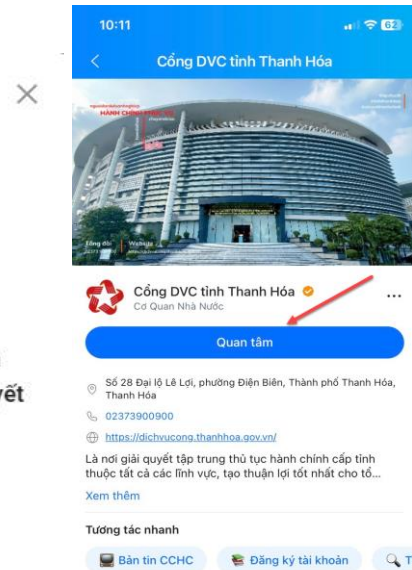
10:11

62

Cổng DVC tỉnh Thanh Hóa

HÀNH CHÍNH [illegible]

Tổng đài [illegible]

Website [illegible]

Cổng DVC tỉnh Thanh Hóa

Cơ Quan Nhà Nước

...

Quan tâm

Số 28 Đại lộ Lê Lợi, phường Điện Biên, Thành phố Thanh Hóa, Thanh Hóa

02373900900

https://dichvucong.thanhhoa.gov.vn/

Là nơi giải quyết tập trung thủ tục hành chính cấp tỉnh thuộc tất cả các lĩnh vực, tạo thuận lợi tốt nhất cho tổ...

Xem thêm

Tương tác nhanh

Bản tin CCHC

Đăng ký tài khoản

T

yết